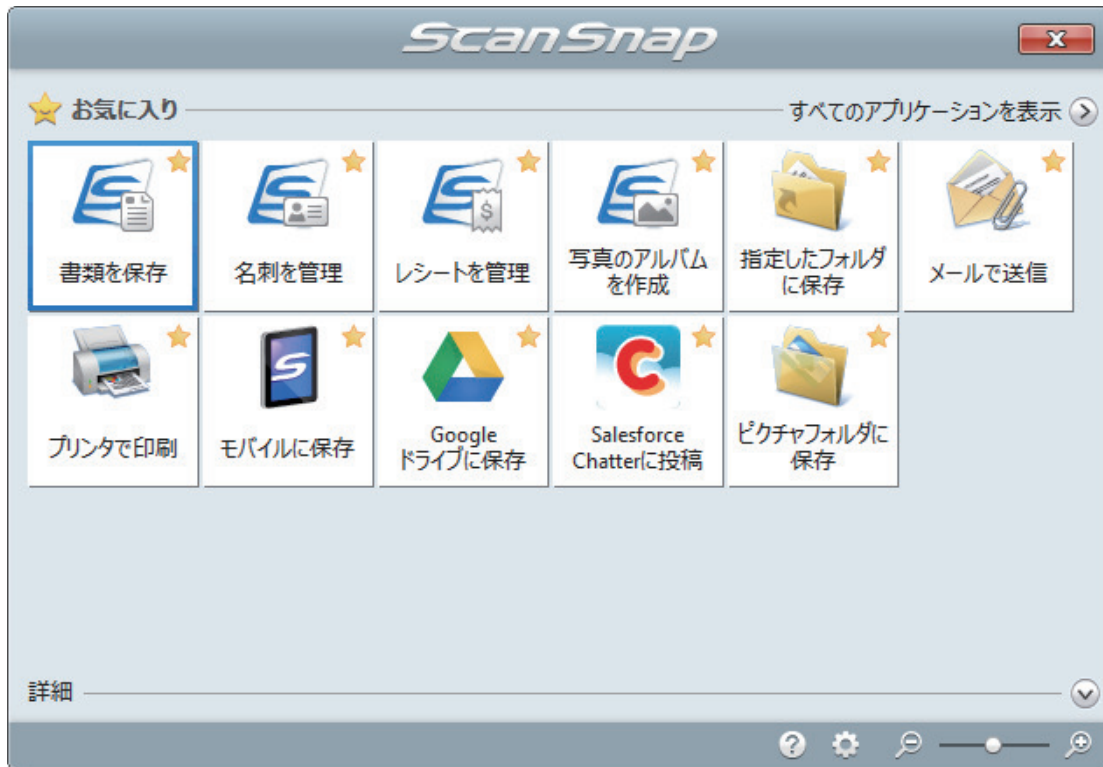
ScanSnap

お気に入り

すべてのアプリケーションを表示

書類を保存

名刺を管理

レシートを管理

写真のアルバムを作成

指定したフォルダに保存

メールで送信

プリンタで印刷

モバイルに保存

Google ドライブに保存

Salesforce Chatterに投稿

ピクチャフォルダに保存

詳細